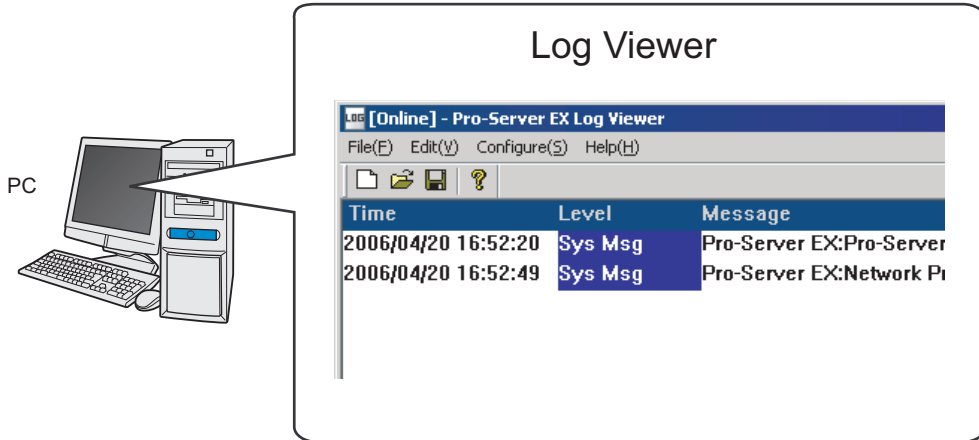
PC

Log Viewer

LOG [Online] - Pro-Server EX Log Viewer

File(F) Edit(V) Configure(S) Help(H)

| Time | Level | Message |
|---|---|---|
| 2006/04/20 16:52:20 | Sys Msg | Pro-Server EX:Pro-Server |
| 2006/04/20 16:52:49 | Sys Msg | Pro-Server EX:Network Pr |